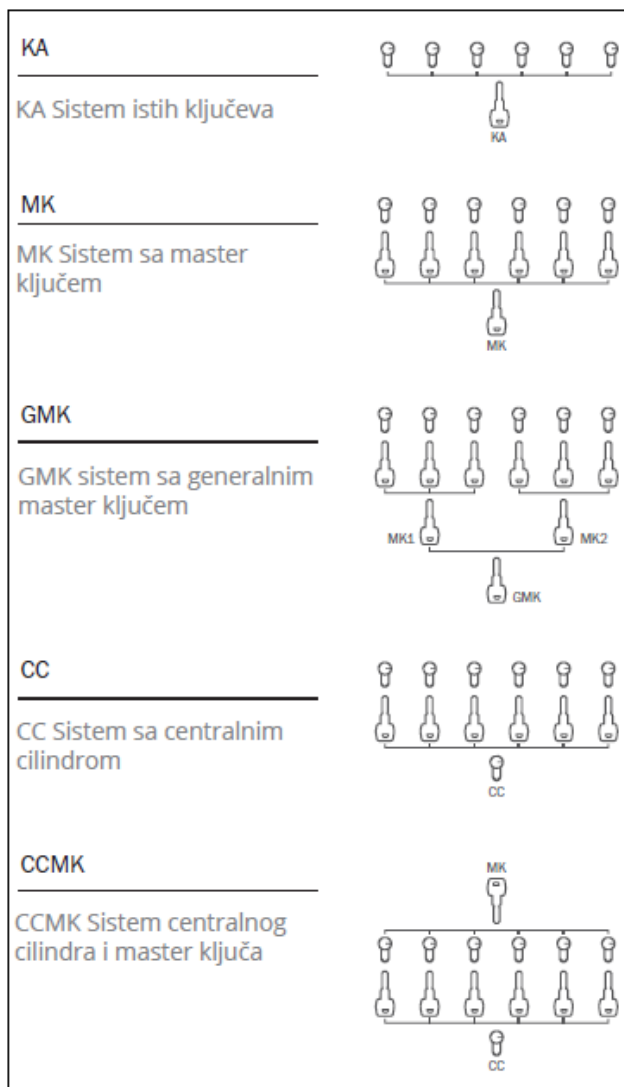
KA

KA Sistem istih ključeva

KA

MK

MK Sistem sa master ključem

MK

GMK

GMK sistem sa generalnim master ključem

MK1

MK2

GMK

CC

CC Sistem sa centralnim cilindrom

CC

CCMK

CCMK Sistem centralnog cilindra i master ključa

MK

CC